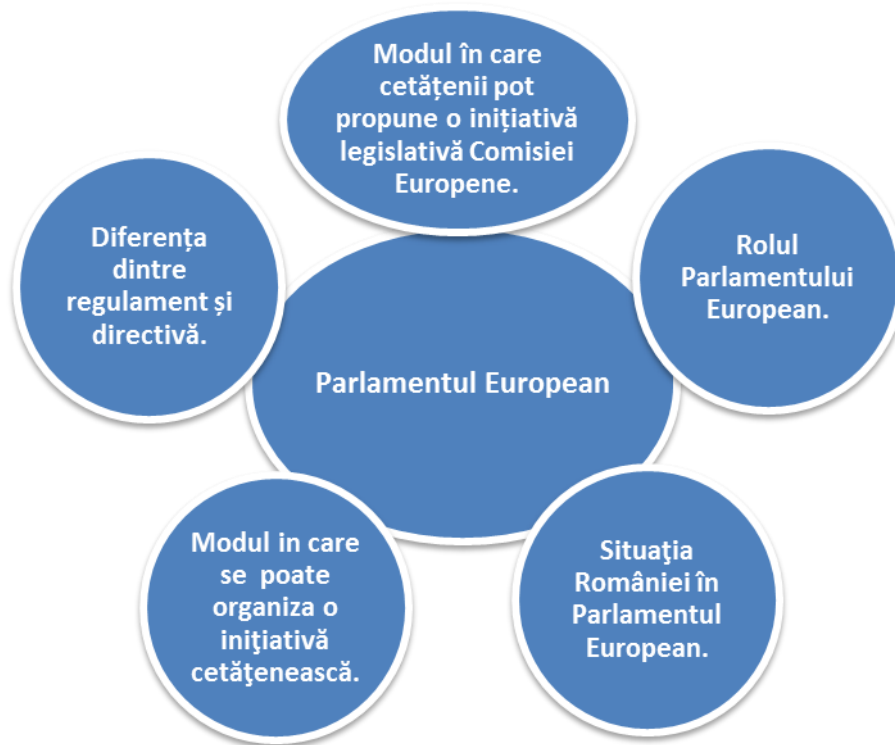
Modul în care cetățenii pot propune o inițiativă legislativă Comisiei Europene.

Diferența dintre regulament și directivă.

Rolul Parlamentului European.

Parlamentul European

Modul in care se poate organiza o iniţiativă cetăţenească.

Situaţia României în Parlamentul European.